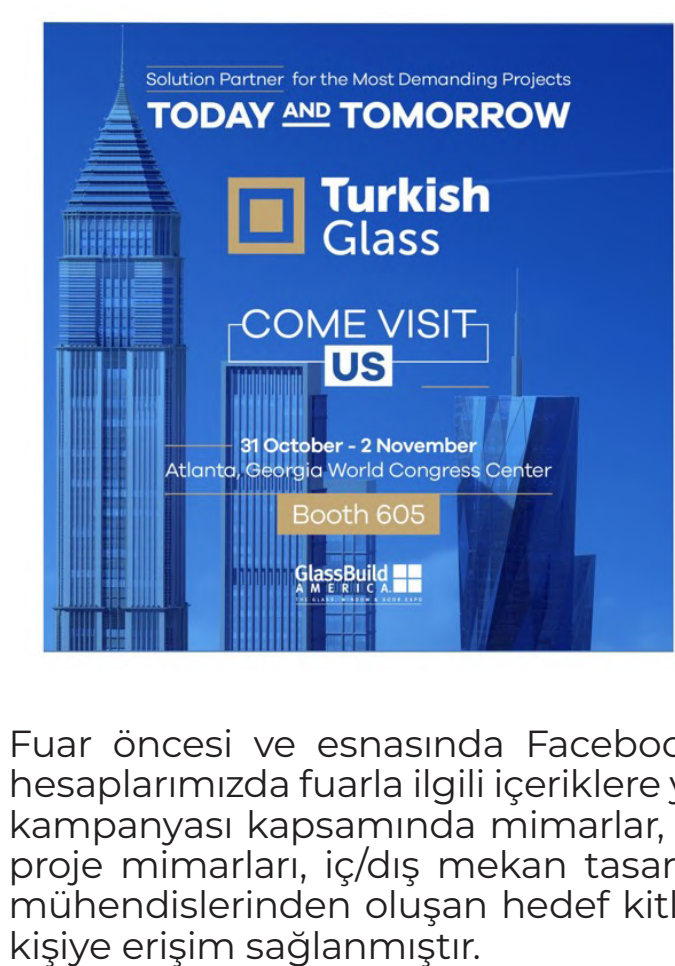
Solution Partner for the Most Demanding Projects
TODAY AND TOMORROW

Turkish Glass

COME VISIT US

31 October - 2 November
Atlanta, Georgia World Congress Center

Booth 605

GlassBuild AMERICA
THE GLASS, WINDOW & DOOR EXPO

Fuar öncesi ve esnasında Faceboo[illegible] hesaplarımızda fuarla ilgili içeriklere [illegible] kampanyası kapsamında mimarlar, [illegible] proje mimarları, iç/dış mekan tasar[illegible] mühendislerinden oluşan hedef kitl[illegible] kişiye erişim sağlanmıştır.